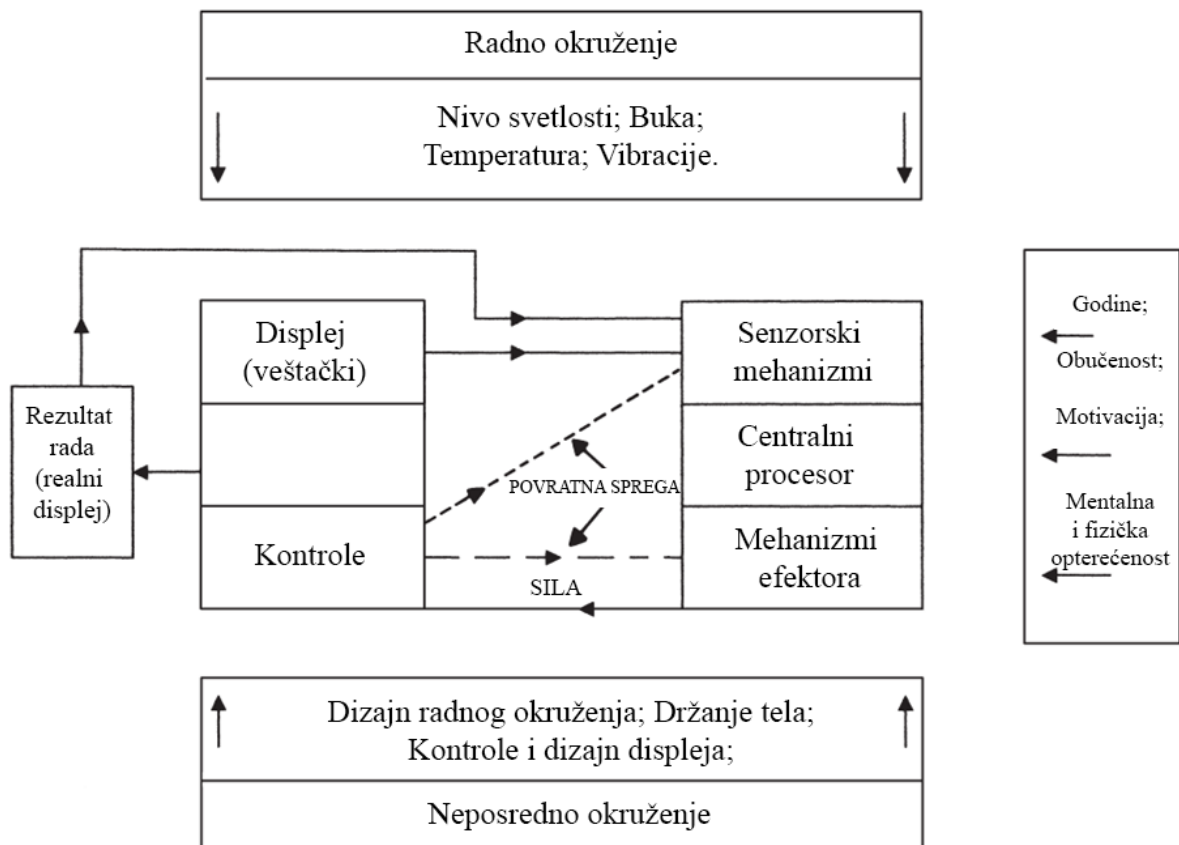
Radno okruženje

Nivo svetlosti; Buka; Temperatura; Vibracije.

Displej (veštački)

Senzorski mehanizmi

Godine;

Obučenost;

Motivacija;

Mentalna i fizička opterećenost

Rezultat rada (realni displej)

Centralni procesor

POVRATNA SPREGA

Kontrole

Mehanizmi efektora

SILA

Dizajn radnog okruženja; Držanje tela; Kontrole i dizajn displeja;

Neposredno okruženje